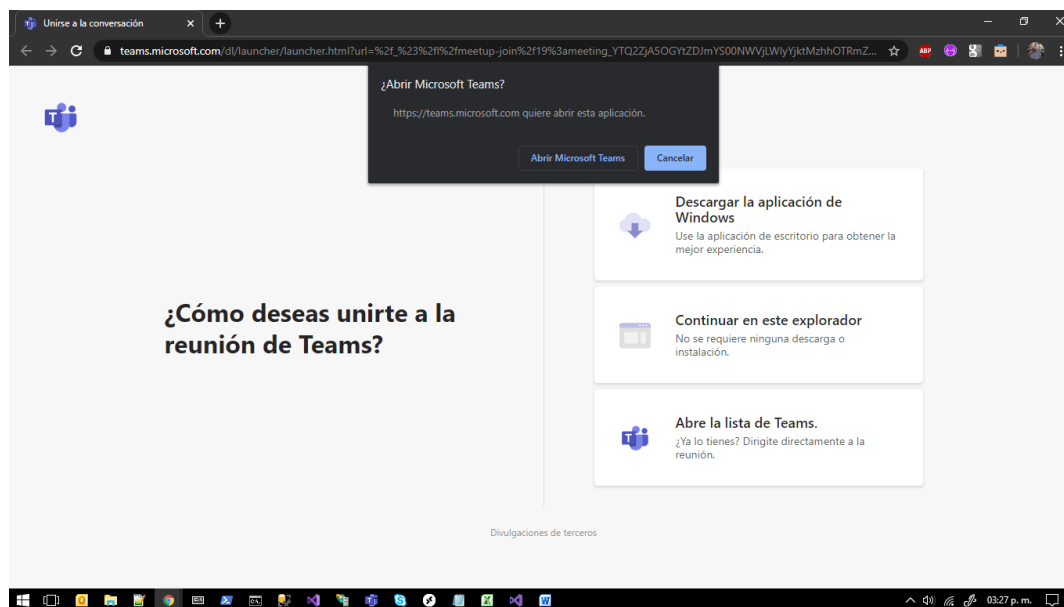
Unirse a la conversación

teams.microsoft.com/dl/launcher/launcher.html?url=%2f_%23%2fl%2fmeetup-join%2f19%3ameeting_YTQ2ZjA5OGYtZDJmYS00NWVjLWIyYjktMzhhOTRmZ...

ABP

¿Abrir Microsoft Teams?

https://teams.microsoft.com quiere abrir esta aplicación.

Abrir Microsoft Teams

Cancelar

¿Cómo deseas unirte a la reunión de Teams?

Descargar la aplicación de Windows

Use la aplicación de escritorio para obtener la mejor experiencia.

Continuar en este explorador

No se requiere ninguna descarga o instalación.

Abre la lista de Teams.

¿Ya lo tienes? Dirigite directamente a la reunión.

Divulgaciones de terceros

03:27 p. m.